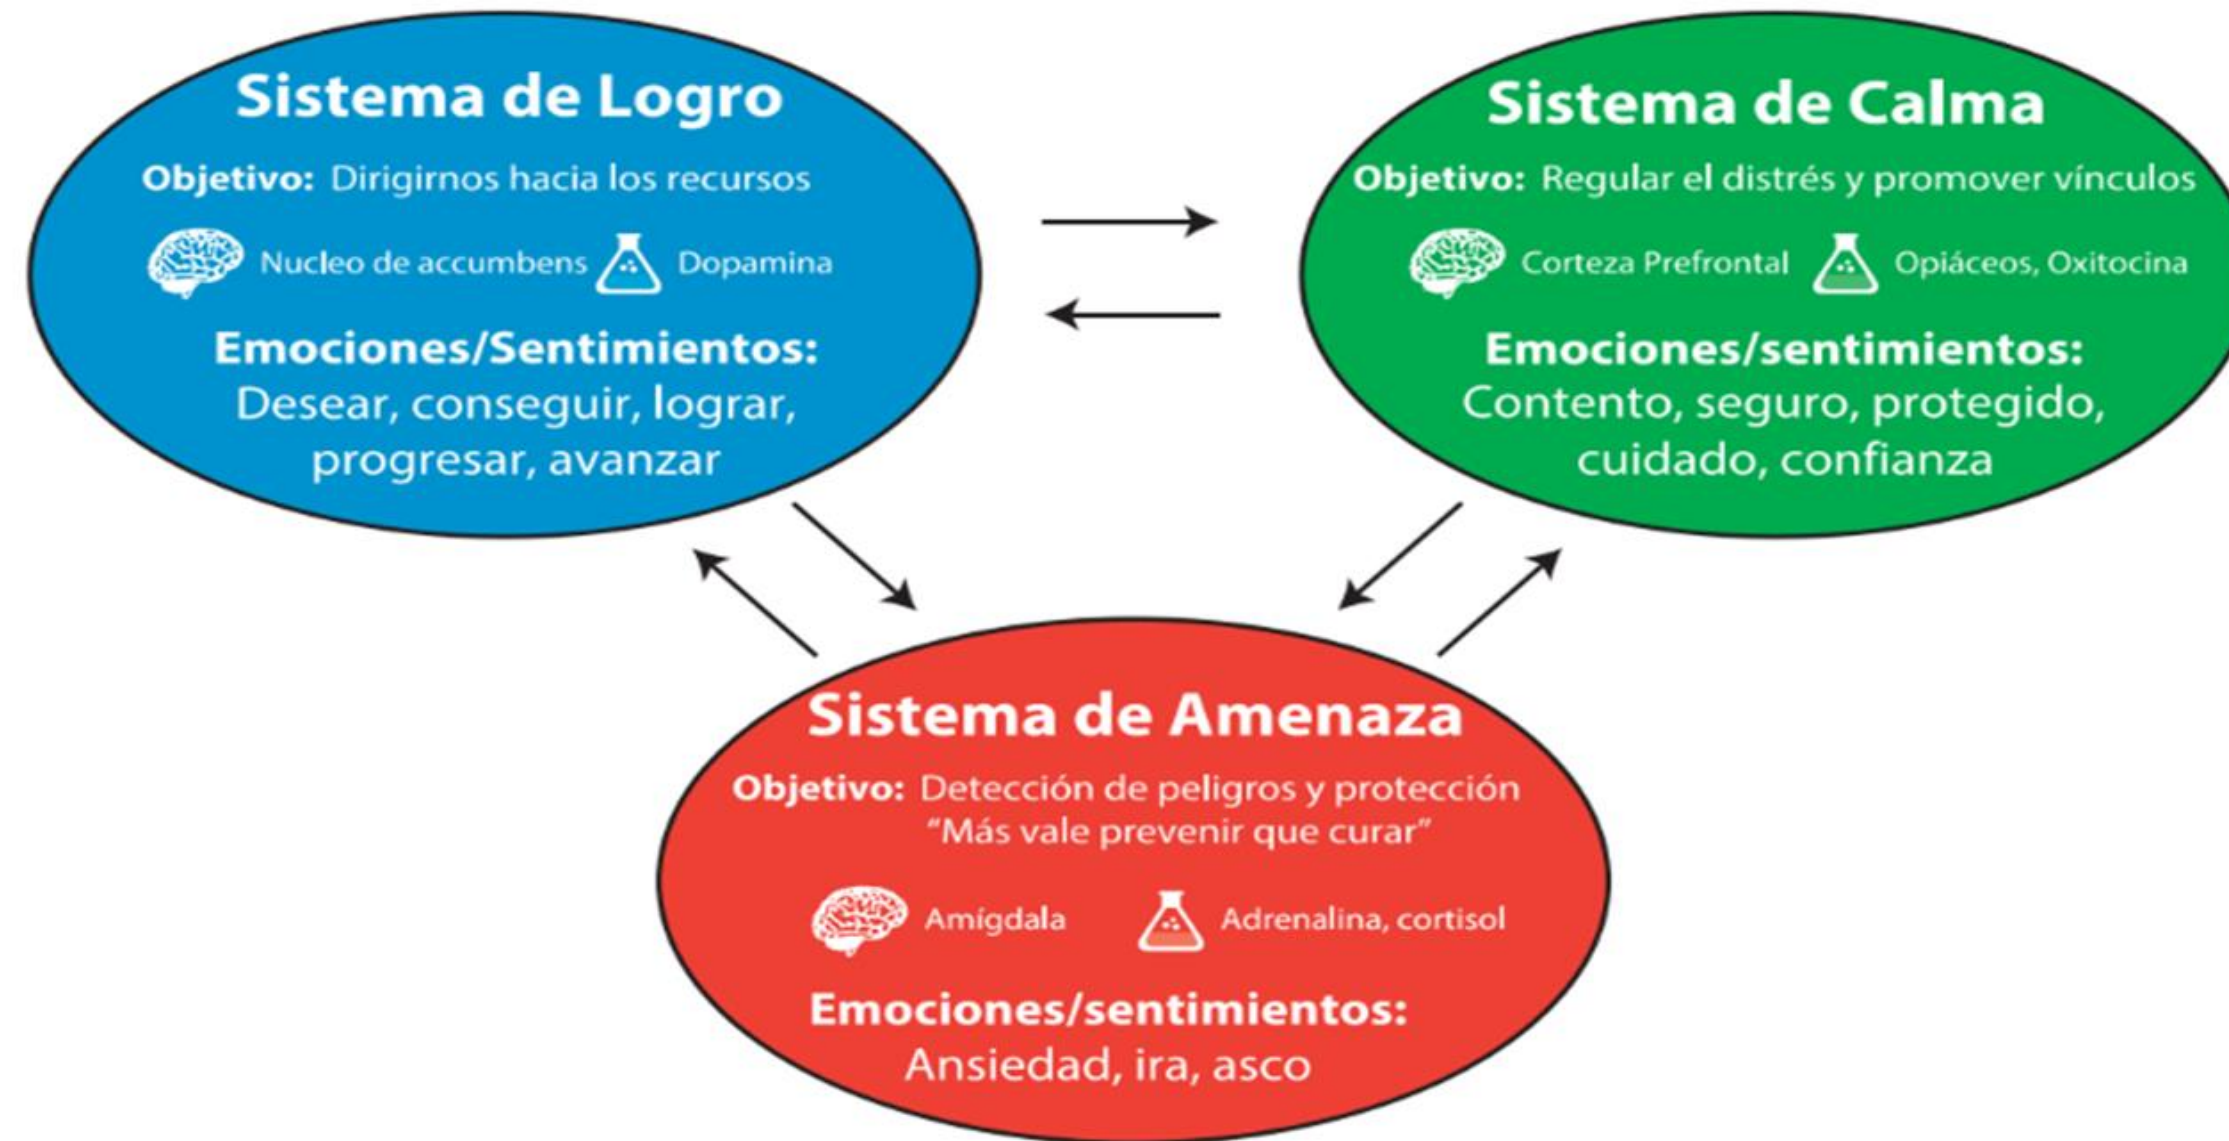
Sistema de Logro

Objetivo: Dirigirnos hacia los recursos

Nucleo de accumbens Dopamina

Emociones/Sentimientos:
Desear, conseguir, lograr, progresar, avanzar

Sistema de Calma

Objetivo: Regular el distrés y promover vínculos

Corteza Prefrontal Opiáceos, Oxitocina

Emociones/sentimientos:
Contento, seguro, protegido, cuidado, confianza

Sistema de Amenaza

Objetivo: Detección de peligros y protección "Más vale prevenir que curar"

Amígdala Adrenalina, cortisol

Emociones/sentimientos:
Ansiedad, ira, asco